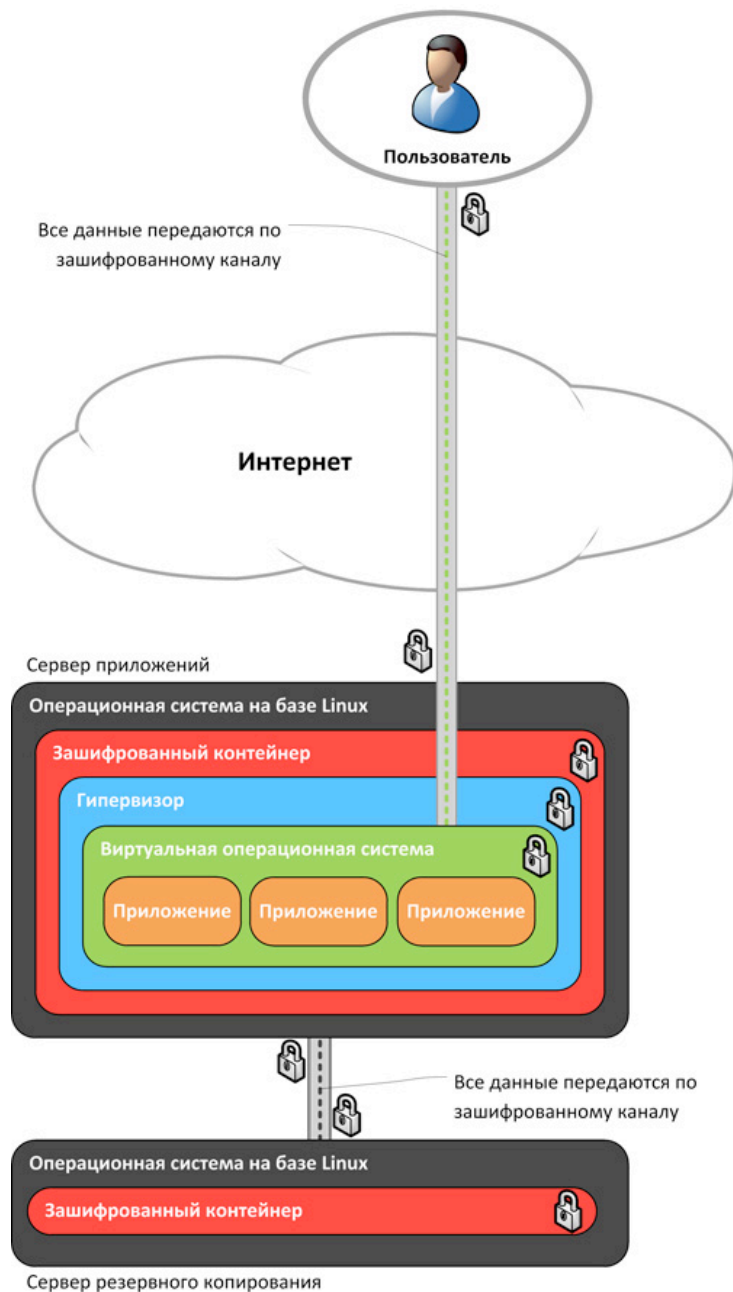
Пользователь

Все данные передаются по зашифрованному каналу

Интернет

Сервер приложений

Операционная система на базе Linux

Зашифрованный контейнер

Гипервизор

Виртуальная операционная система

Приложение

Приложение

Приложение

Все данные передаются по зашифрованному каналу

Операционная система на базе Linux

Зашифрованный контейнер

Сервер резервного копирования